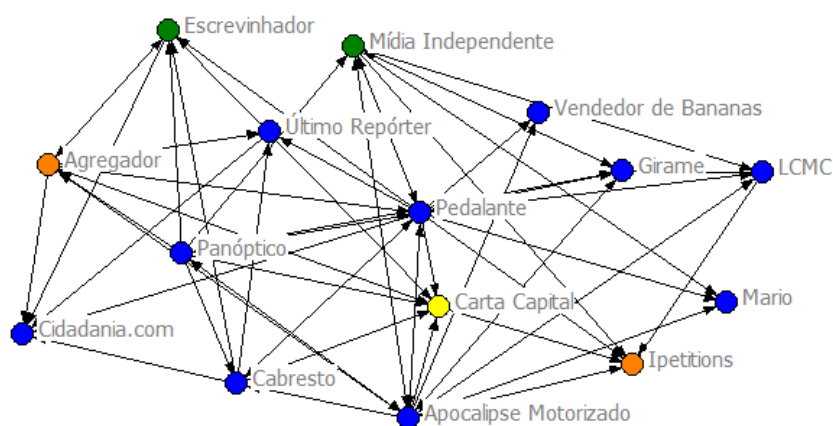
Escrevinhador

Mídia Independente

Vendedor de Bananas

Último Repórter

Agregador

Girame

LCMC

Pedalante

Panóptico

Carta Capital

Mario

Cidadania.com

Ipetitions

Cabresto

Apocalipse Motorizado